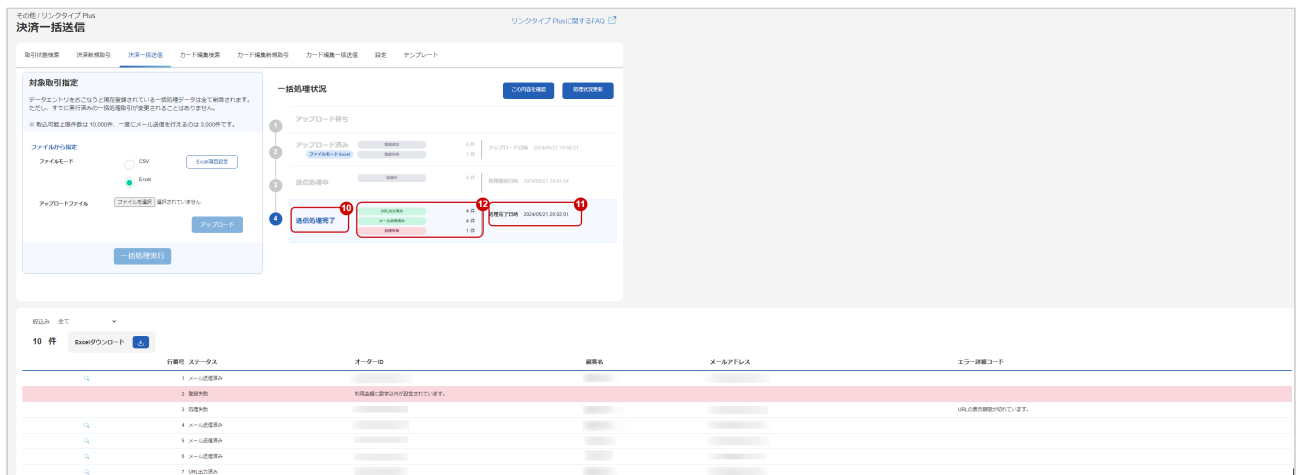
その他 / リンクタイプ Plus
決済一括送信

リンクタイプ Plusに関するFAQ

取引状態検索 決済新規取引 決済一括送信 カード編集検索 カード編集新規取引 カード編集一括送信 設定 テンプレート

対象取引指定

データエントリをおこなうと現在登録されている一括処理データは全て削除されます。ただし、すでに実行済みの一括処理取引が変更されることはありません。

※ 取込可能上限件数は 10,000件、一度にメール送信を行えるのは 3,000件です。

ファイルから指定

ファイルモード

CSV

Excel

Excel項目設定

アップロードファイル

ファイルを選択 選択されていません

アップロード

一括処理実行

一括処理状況

この内容を確認

処理状況更新

1 アップロード待ち

2 アップロード済み ファイルモード Excel

登録成功 0 件
登録失敗 1 件

アップロード日時 2024/05/21 19:58:21

3 送信処理中

処理中 0 件

処理開始日時 2024/05/21 20:01:58

4 送信処理完了 10

URL出力済み 4 件
メール送信済み 4 件
処理失敗 1 件
12

処理完了日時 2024/05/21 20:02:01 11

絞込み 全て

10 件

Excelダウンロード

| | 行番号 | ステータス | オーダーID | 顧客名 | メールアドレス | エラー詳細コード |
|---|---|---|---|---|---|---|
| | 1 | メール送信済み | | | | |
| | 2 | 登録失敗 | 利用金額に数字以外が設定されています。 | | | |
| | 3 | 処理失敗 | | | | URLの表示期限が切れています。 |
| | 4 | メール送信済み | | | | |
| | 5 | メール送信済み | | | | |
| | 6 | メール送信済み | | | | |
| | 7 | URL出力済み | | | | |